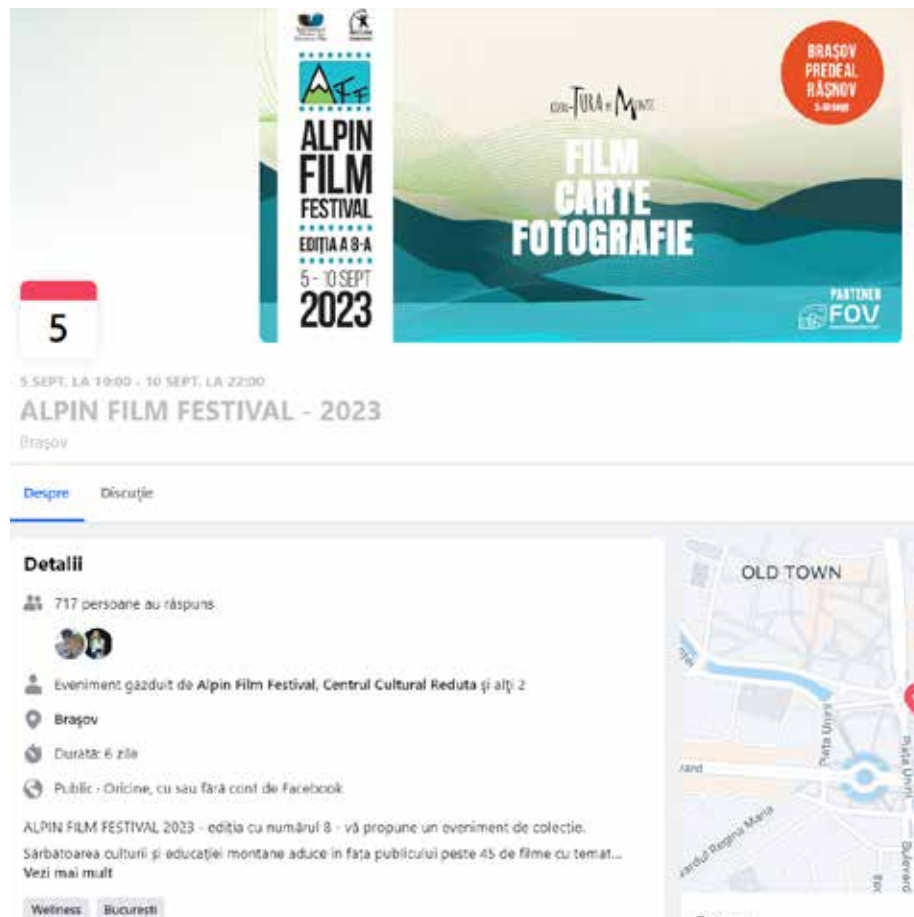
AFF
ALPIN FILM FESTIVAL
EDIȚIA A 8-A
5 - 10 SEPT
2023

TURA MONTE

FILM
CARTE
FOTOGRAFIE

BRAȘOV
PREDEAL
RÂȘNOV

PARTENER
FOV

5

5 SEPT. LA 10:00 - 10 SEPT. LA 22:00
ALPIN FILM FESTIVAL - 2023
Brașov

Despre
Discuție

Detalii
717 persoane au răspuns
Eveniment gazduit de Alpin Film Festival, Centrul Cultural Reduta și alți 2
Brașov
Durată: 6 zile
Public · Oricine, cu sau fără cont de Facebook
ALPIN FILM FESTIVAL 2023 - ediția cu numărul 8 - vă propune un eveniment de colecție.
Sărbatoarea culturii și educației montane aduce în fața publicului peste 45 de filme cu temat...
Vezi mai mult
Wellness
Bucuresti

OLD TOWN
Piata Unirii
Piata Unirii
Bulevardul Regina Maria
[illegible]